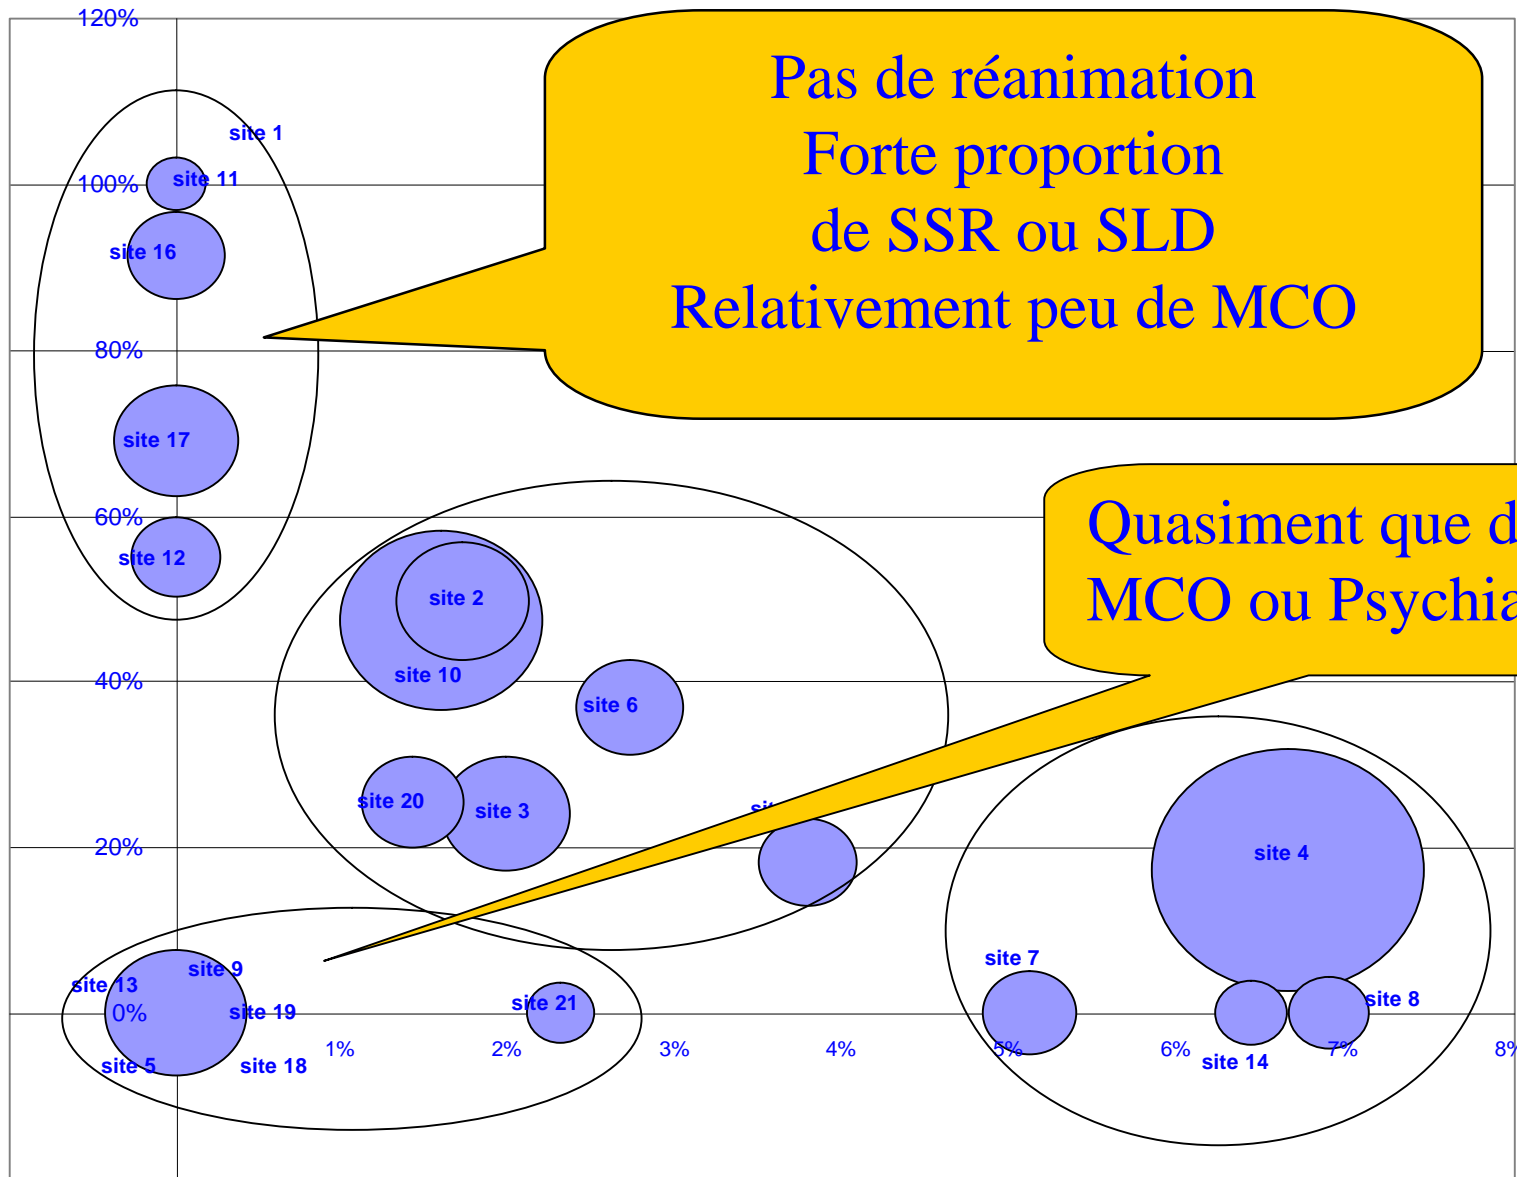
120%
100%
80%
60%
40%
20%
0%

Pas de réanimation
Forte proportion
de SSR ou SLD
Relativement peu de MCO

Quasiment que d
MCO ou Psychia

site 1
site 11
site 16
site 17
site 12
site 2
site 10
site 6
site 20
site 3
si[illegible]
site 4
site 7
site 8
site 14
site 13
site 9
site 19
site 5
site 18
site 21

1%
2%
3%
4%
5%
6%
7%
8%